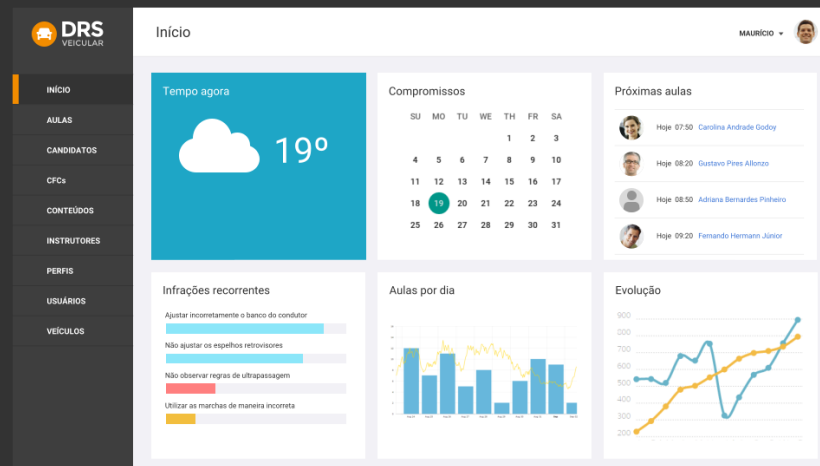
DRS VEICULAR

INÍCIO
AULAS
CANDIDATOS
CFCs
CONTEÚDOS
INSTRUTORES
PERFIS
USUÁRIOS
VEÍCULOS

Início

MAURÍCIO

Tempo agora

19º

Compromissos

| SU | MO | TU | WE | TH | FR | SA |
|---|---|---|---|---|---|---|
| | | | | 1 | 2 | 3 |
| 4 | 5 | 6 | 7 | 8 | 9 | 10 |
| 11 | 12 | 13 | 14 | 15 | 16 | 17 |
| 18 | 19 | 20 | 21 | 22 | 23 | 24 |
| 25 | 26 | 27 | 28 | 29 | 30 | 31 |

Próximas aulas

Hoje 07:50 Carolina Andrade Godoy
Hoje 08:20 Gustavo Pires Allonzo
Hoje 08:50 Adriana Bernardes Pinheiro
Hoje 09:20 Fernando Hermann Júnior

Infrações recorrentes

Ajustar incorretamente o banco do condutor
Não ajustar os espelhos retrovisores
Não observar regras de ultrapassagem
Utilizar as marchas de maneira incorreta

Aulas por dia

Evolução

900
800
700
600
500
400
300
200